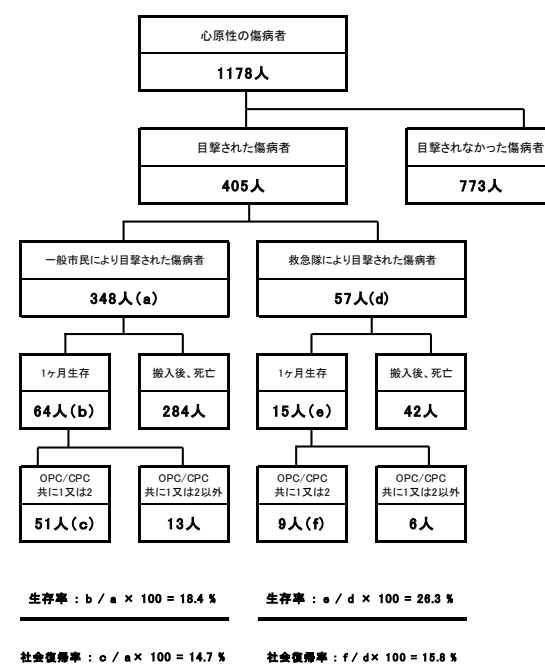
心原性の傷病者

1178人

目撃された傷病者

405人

目撃されなかった傷病者

773人

一般市民により目撃された傷病者

348人(a)

救急隊により目撃された傷病者

57人(d)

1ヶ月生存

64人(b)

搬入後、死亡

284人

1ヶ月生存

15人(e)

搬入後、死亡

42人

OPC/CPC 共に1又は2

51人(c)

OPC/CPC 共に1又は2以外

13人

OPC/CPC 共に1又は2

9人(f)

OPC/CPC 共に1又は2以外

6人

生存率：b / a × 100 = 18.4 %

社会復帰率：c / a× 100 = 14.7 %

生存率：e / d × 100 = 26.3 %

社会復帰率：f / d× 100 = 15.8 %